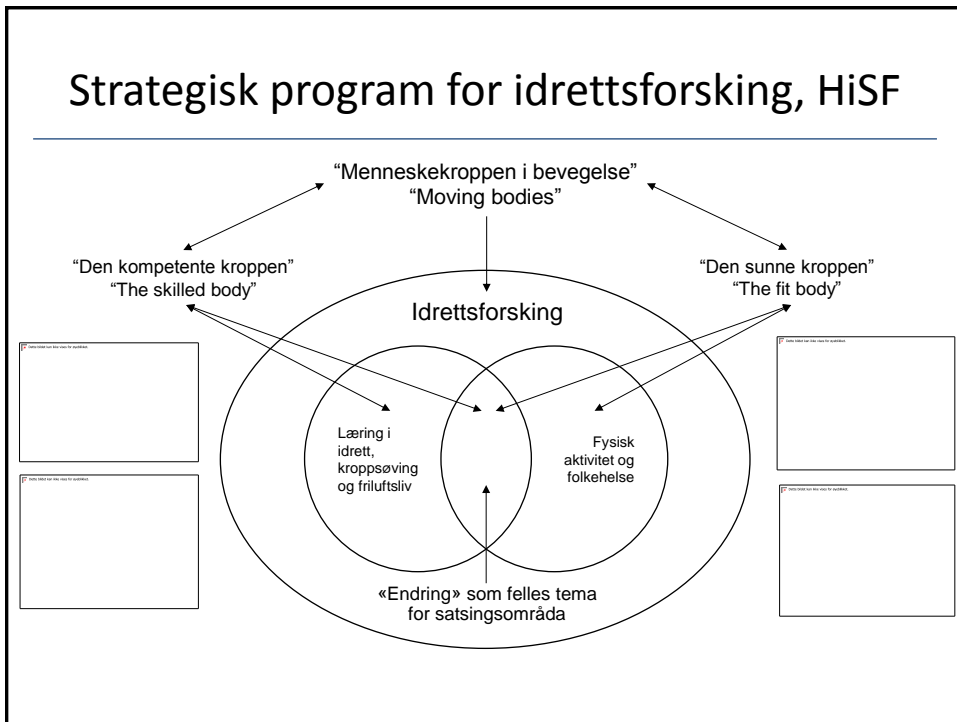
Strategisk program for idrettsforsking, HiSF

“Menneskekroppen i bevegelse”
“Moving bodies”

“Den kompetente kroppen”
“The skilled body”

“Den sunne kroppen”
“The fit body”

Idrettsforsking

Dette bildet kan ikke vises for øyeblikket.

Dette bildet kan ikke vises for øyeblikket.

Dette bildet kan ikke vises for øyeblikket.

Dette bildet kan ikke vises for øyeblikket.

Læring i idrett, kroppsøving og friluftsliv

Fysisk aktivitet og folkehelse

«Endring» som felles tema for satsingsområda